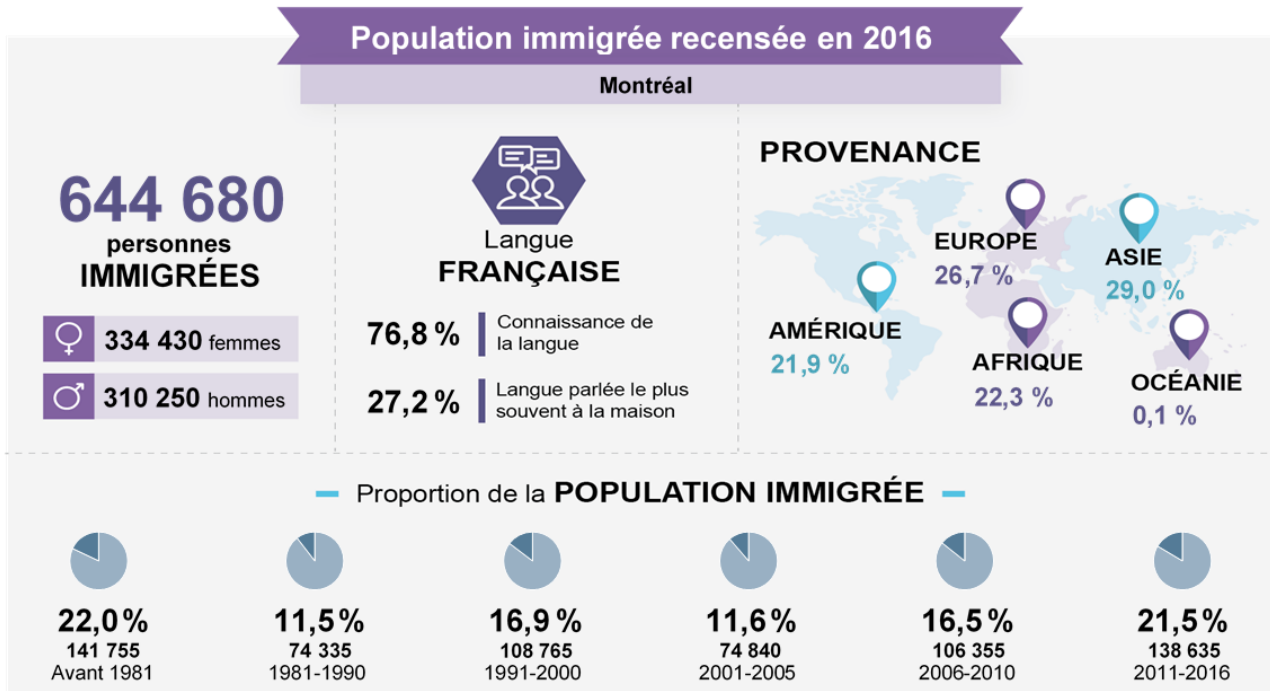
Population immigrée recensée en 2016

Montréal

644 680
personnes
IMMIGRÉES

334 430 femmes

310 250 hommes

Langue
FRANÇAISE

76,8 % Connaissance de la langue

27,2 % Langue parlée le plus souvent à la maison

PROVENANCE

EUROPE
26,7 %

ASIE
29,0 %

AMÉRIQUE
21,9 %

AFRIQUE
22,3 %

OCÉANIE
0,1 %

Proportion de la POPULATION IMMIGRÉE

22,0 %
141 755
Avant 1981

11,5 %
74 335
1981-1990

16,9 %
108 765
1991-2000

11,6 %
74 840
2001-2005

16,5 %
106 355
2006-2010

21,5 %
138 635
2011-2016